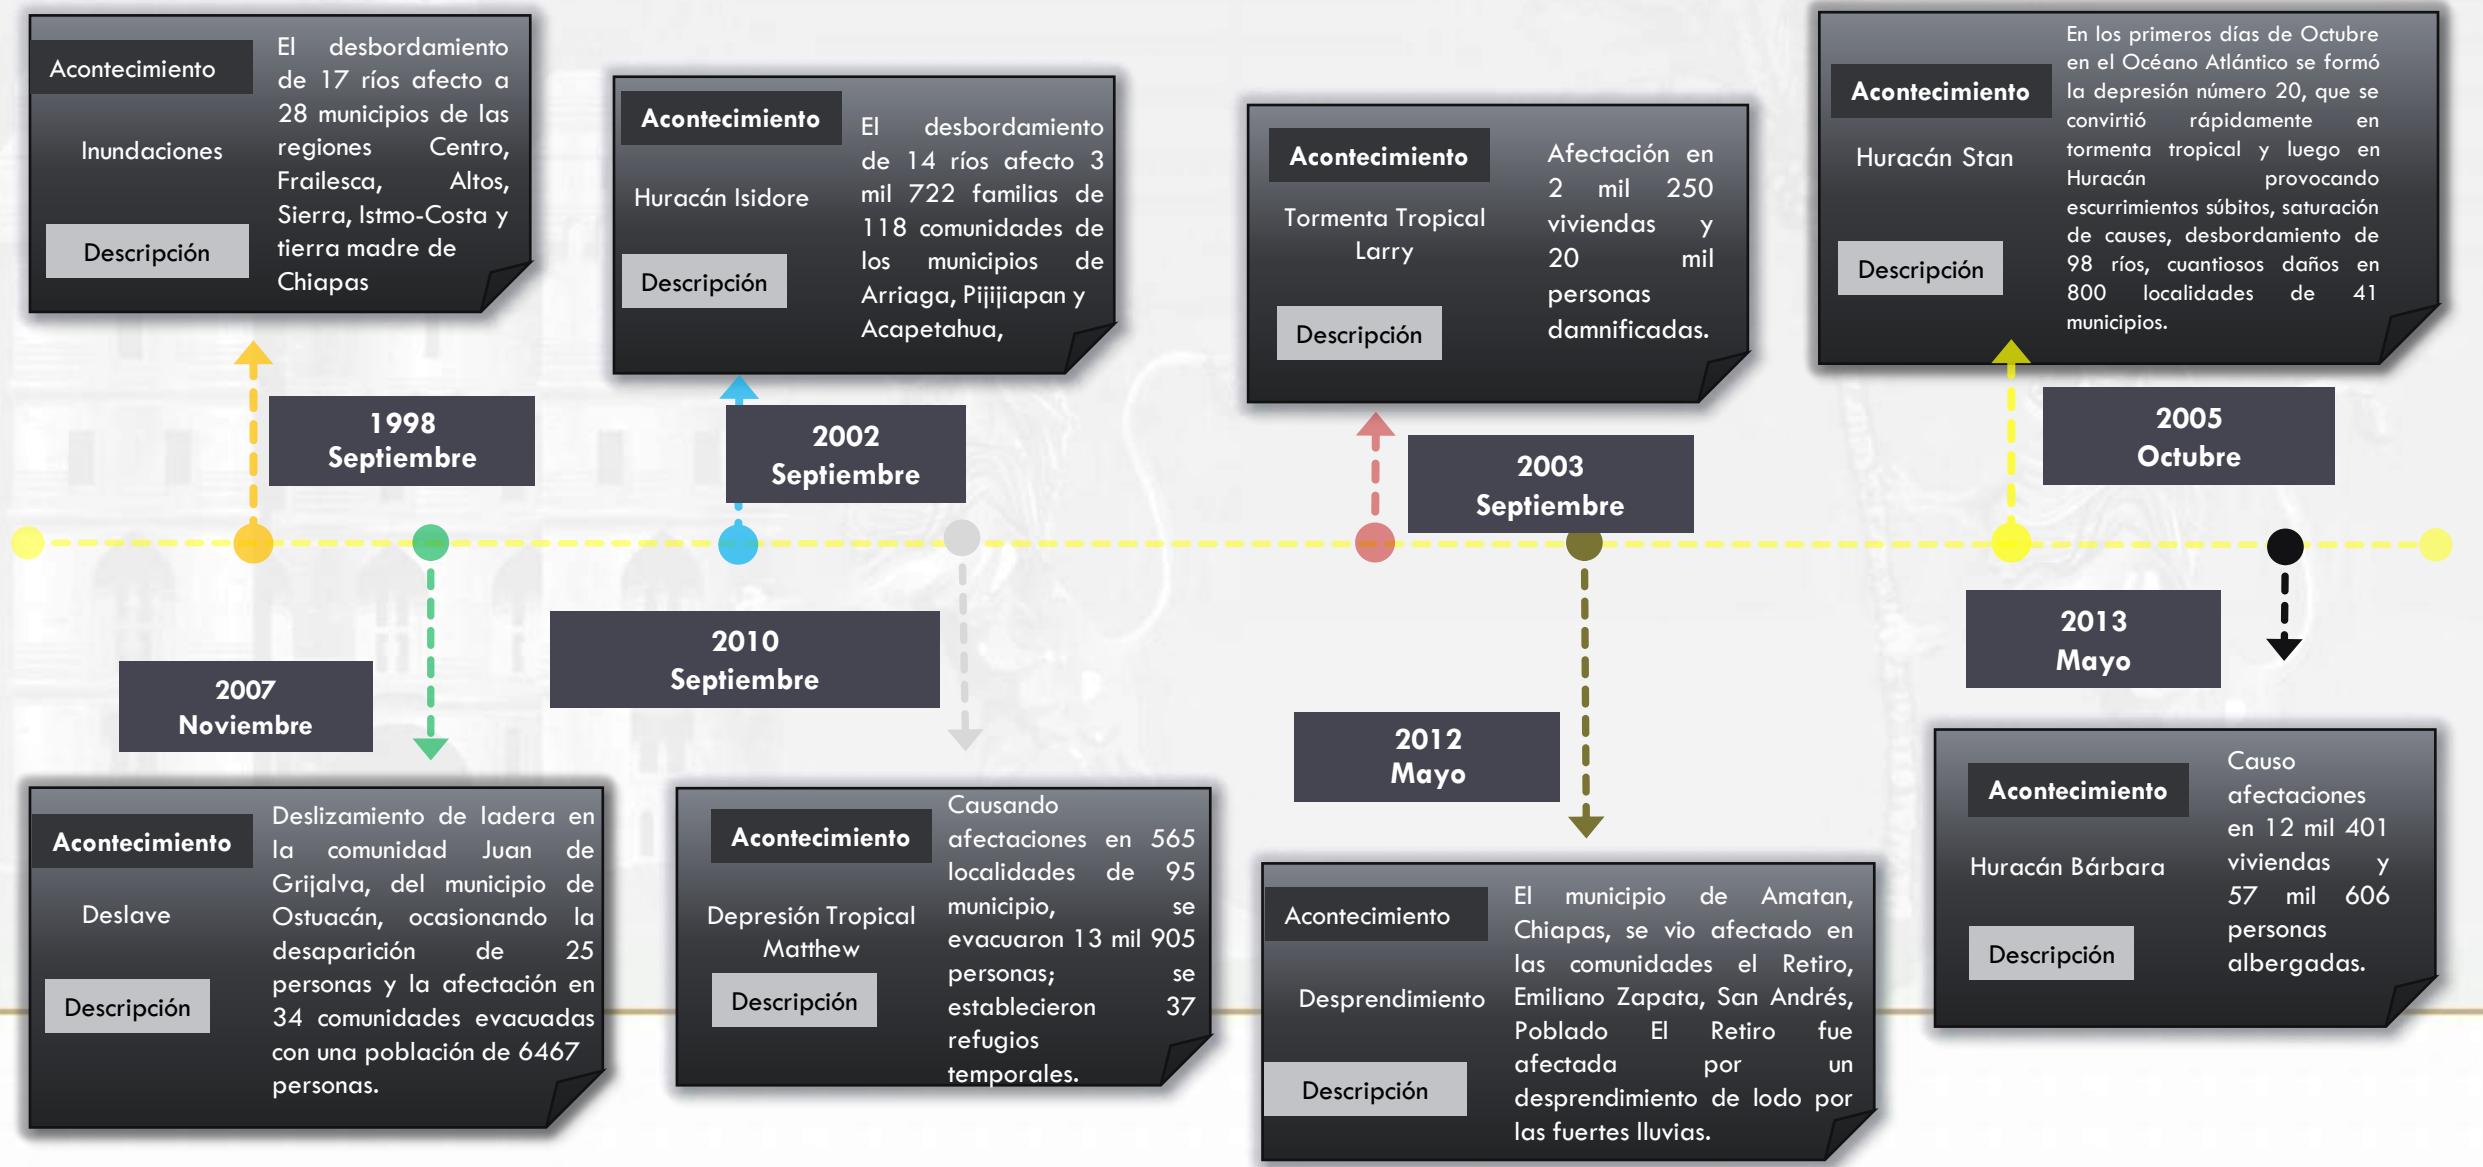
Acontecimiento
Inundaciones
Descripción
El desbordamiento de 17 ríos afecto a 28 municipios de las regiones Centro, Frailesca, Altos, Sierra, Istmo-Costa y tierra madre de Chiapas

Acontecimiento
Huracán Isidore
Descripción
El desbordamiento de 14 ríos afecto 3 mil 722 familias de 118 comunidades de los municipios de Arriaga, Pijijiapan y Acapetahua,

Acontecimiento
Tormenta Tropical Larry
Descripción
Afectación en 2 mil 250 viviendas y 20 mil personas damnificadas.

Acontecimiento
Huracán Stan
Descripción
En los primeros días de Octubre en el Océano Atlántico se formó la depresión número 20, que se convirtió rápidamente en tormenta tropical y luego en Huracán provocando escurrimientos súbitos, saturación de causes, desbordamiento de 98 ríos, cuantiosos daños en 800 localidades de 41 municipios.

1998
Septiembre

2002
Septiembre

2003
Septiembre

2005
Octubre

2010
Septiembre

2007
Noviembre

2013
Mayo

2012
Mayo

Acontecimiento
Deslave
Descripción
Deslizamiento de ladera en la comunidad Juan de Grijalva, del municipio de Ostuacán, ocasionando la desaparición de 25 personas y la afectación en 34 comunidades evacuadas con una población de 6467 personas.

Acontecimiento
Depresión Tropical Matthew
Descripción
Causando afectaciones en 565 localidades de 95 municipio, se evacuaron 13 mil 905 personas; se establecieron 37 refugios temporales.

Acontecimiento
Desprendimiento
Descripción
El municipio de Amatan, Chiapas, se vio afectado en las comunidades el Retiro, Emiliano Zapata, San Andrés, Poblado El Retiro fue afectada por un desprendimiento de lodo por las fuertes lluvias.

Acontecimiento
Huracán Bárbara
Descripción
Causo afectaciones en 12 mil 401 viviendas y 57 mil 606 personas albergadas.